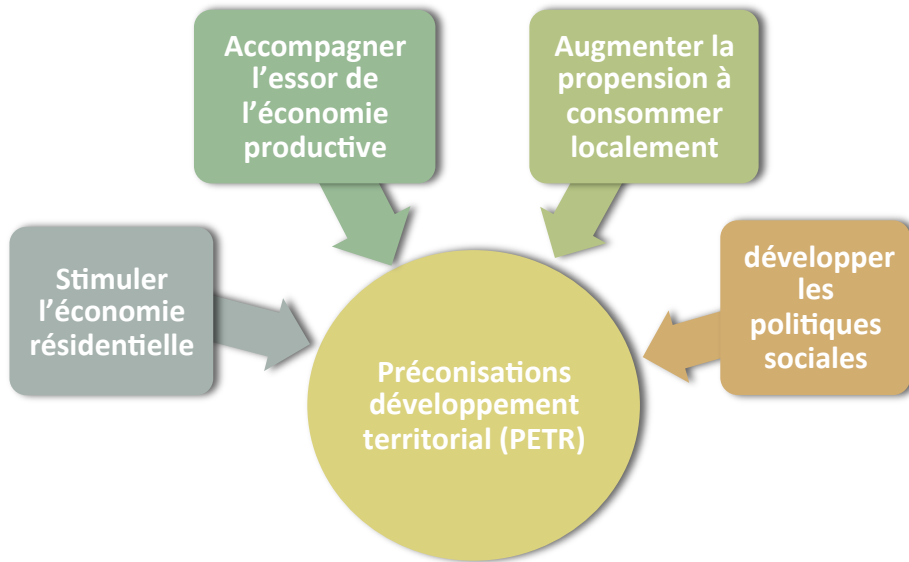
Accompagner l'essor de l'économie productive

Augmenter la propension à consommer localement

Stimuler l'économie résidentielle

développer les politiques sociales

Préconisations développement territorial (PETR)